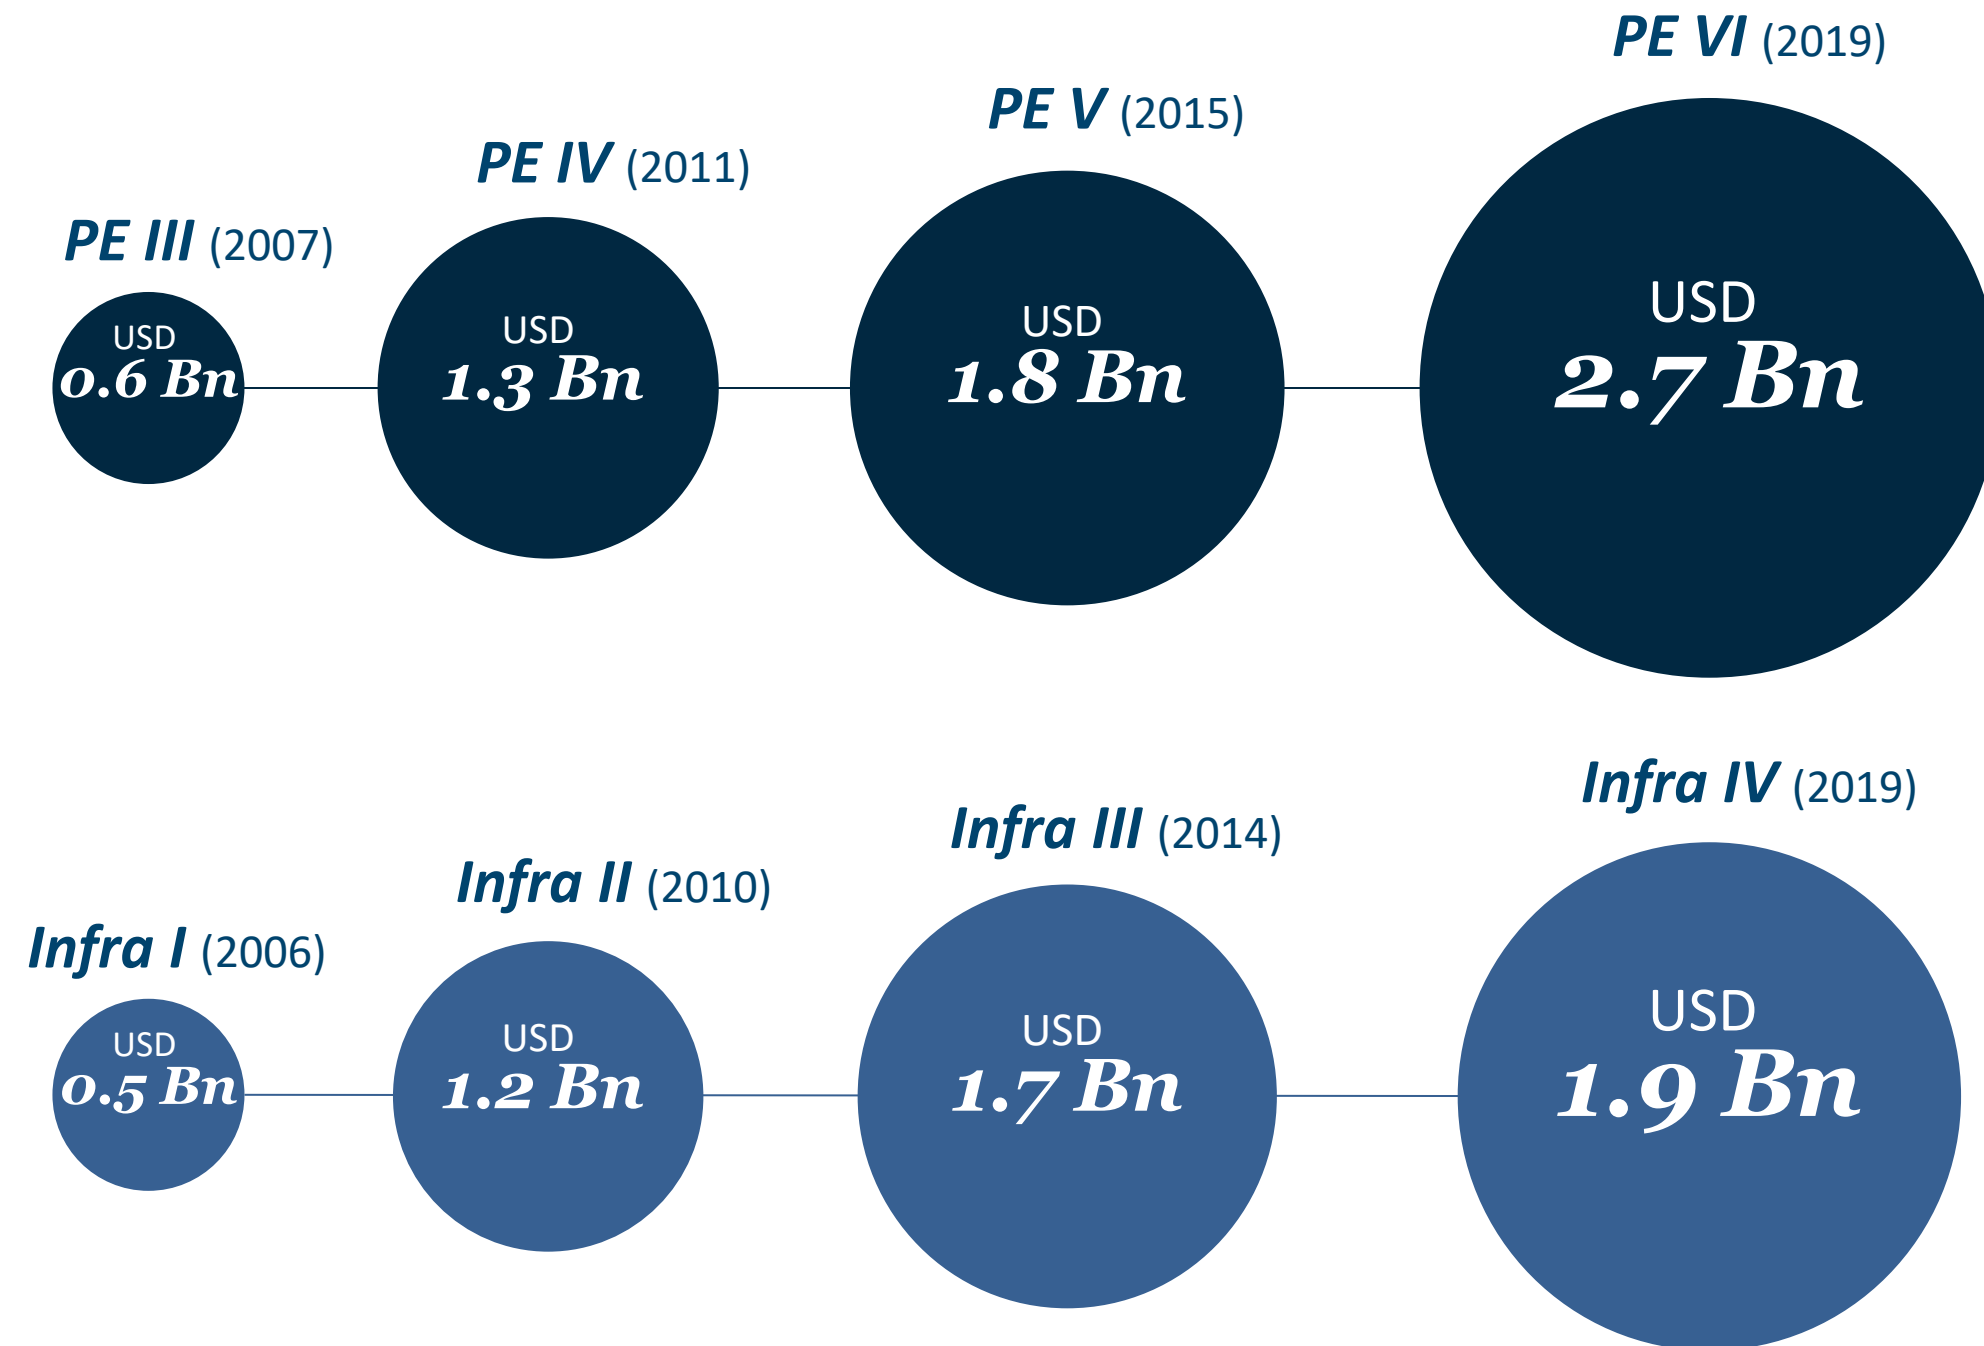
PE VI (2019)

PE V (2015)

PE IV (2011)

PE III (2007)

USD 0.6 Bn

USD 1.3 Bn

USD 1.8 Bn

USD 2.7 Bn

Infra IV (2019)

Infra III (2014)

Infra II (2010)

Infra I (2006)

USD 0.5 Bn

USD 1.2 Bn

USD 1.7 Bn

USD 1.9 Bn